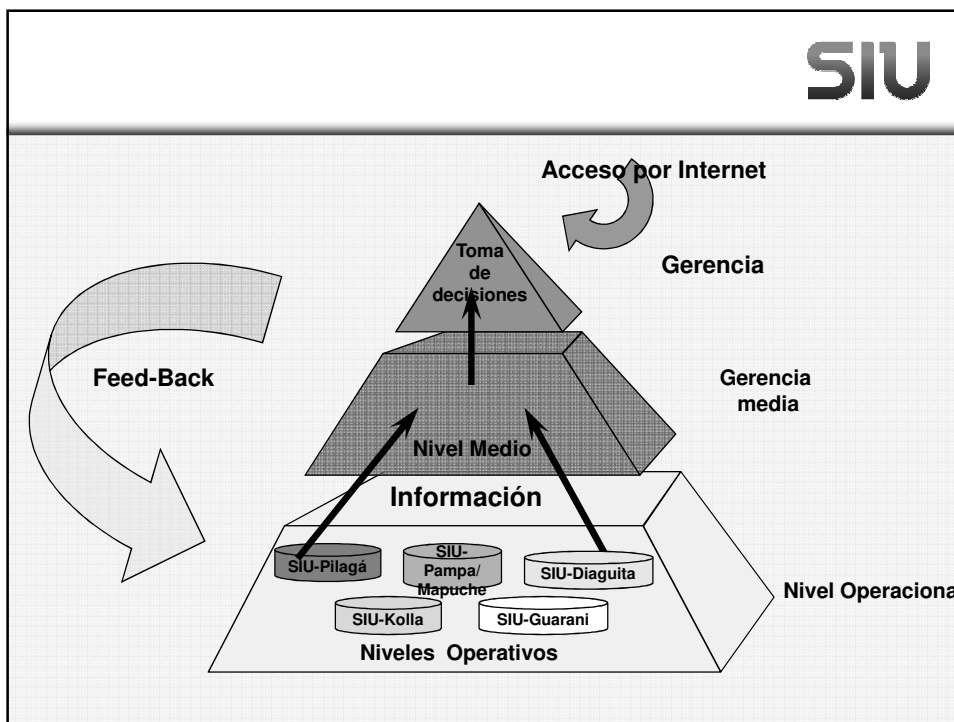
SIU

Acceso por Internet

Toma de decisiones

Gerencia

Feed-Back

Gerencia media

Nivel Medio

Información

SIU-Pilagá

SIU-Pampa/ Mapuche

SIU-Diaguita

SIU-Kolla

SIU-Guarani

Nivel Operaciona

Niveles Operativos